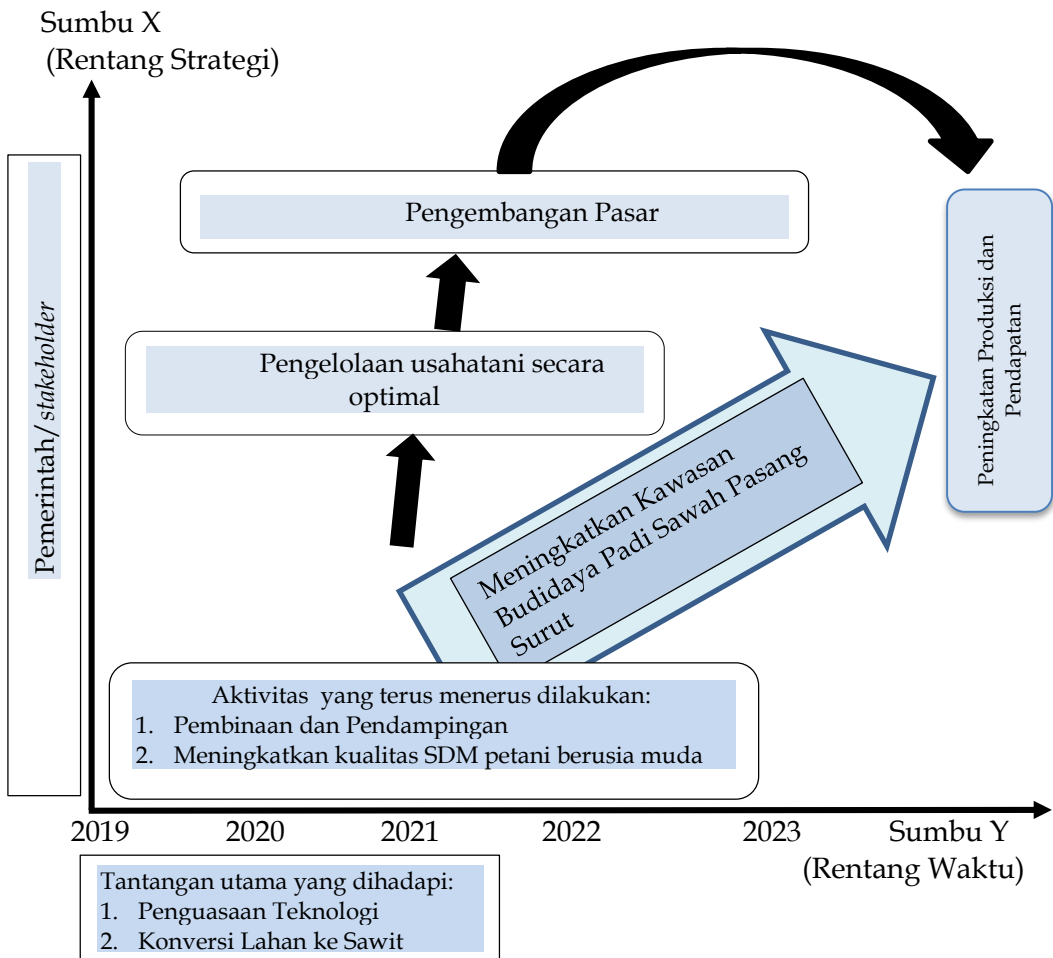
Sumbu X
(Rentang Strategi)

Pemerintah/ *stakeholder*

Pengembangan Pasar

Pengelolaan usahatani secara optimal

Meningkatkan Kawasan Budidaya Padi Sawah Pasang Surut

Peningkatan Produksi dan Pendapatan

Aktivitas yang terus menerus dilakukan:
1. Pembinaan dan Pendampingan
2. Meningkatkan kualitas SDM petani berusia muda

2019 2020 2021 2022 2023

Sumbu Y
(Rentang Waktu)

Tantangan utama yang dihadapi:
1. Penguasaan Teknologi
2. Konversi Lahan ke Sawit